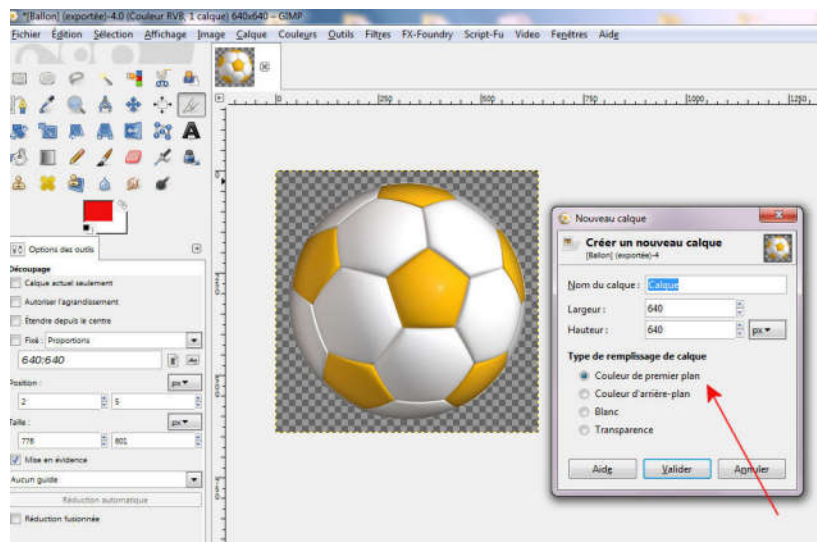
*[Ballon] (exportée)-4.0 (Couleur RVB, 1 calque) 640x640 – GIMP

Fichier Édition Sélection Affichage Image Calque Couleurs Outils Filtres FX-Foundry Script-Fu Video Fenêtres Aide

250 500 750 1000 1250

Options des outils

Découpage
Calque actuel seulement
Autoriser l'agrandissement
Étendre depuis le centre
Fixé : Proportions
640:640
Position :
px
2 5
Taille :
px
778 801
Mise en évidence
Aucun guide
Réduction automatique
Réduction fusionnée

Nouveau calque
Créer un nouveau calque
[Ballon] (exportée)-4
Nom du calque : Calque
Largeur : 640
Hauteur : 640 px
Type de remplissage de calque
Couleur de premier plan
Couleur d'arrière-plan
Blanc
Transparence
Aide Valider Annuler